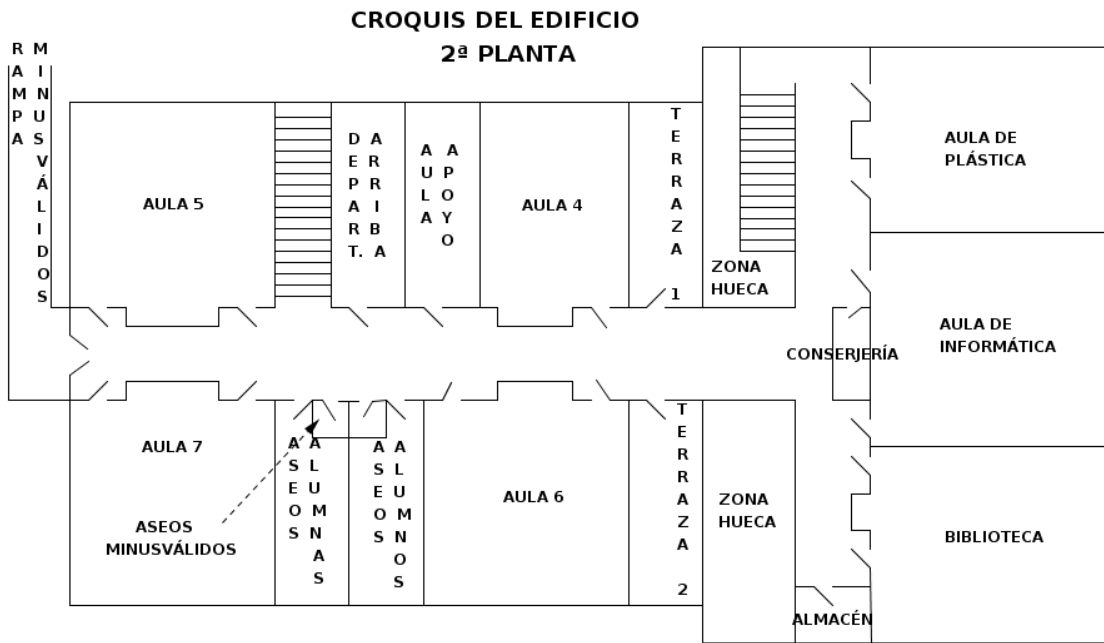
CROQUIS DEL EDIFICIO
2ª PLANTA

RAMPA MINUSVÁLIDOS

AULA 5

DEPART. ARRIBA

AULA APOYO

AULA 4

TERRAZA 1

ZONA HUECA

AULA DE PLÁSTICA

CONSERJERÍA

AULA DE INFORMÁTICA

AULA 7

ASEOS ALUMNAS

ASEOS ALUMNOS

AULA 6

TERRAZA 2

ZONA HUECA

BIBLIOTECA

ASEOS MINUSVÁLIDOS

ALMACÉN